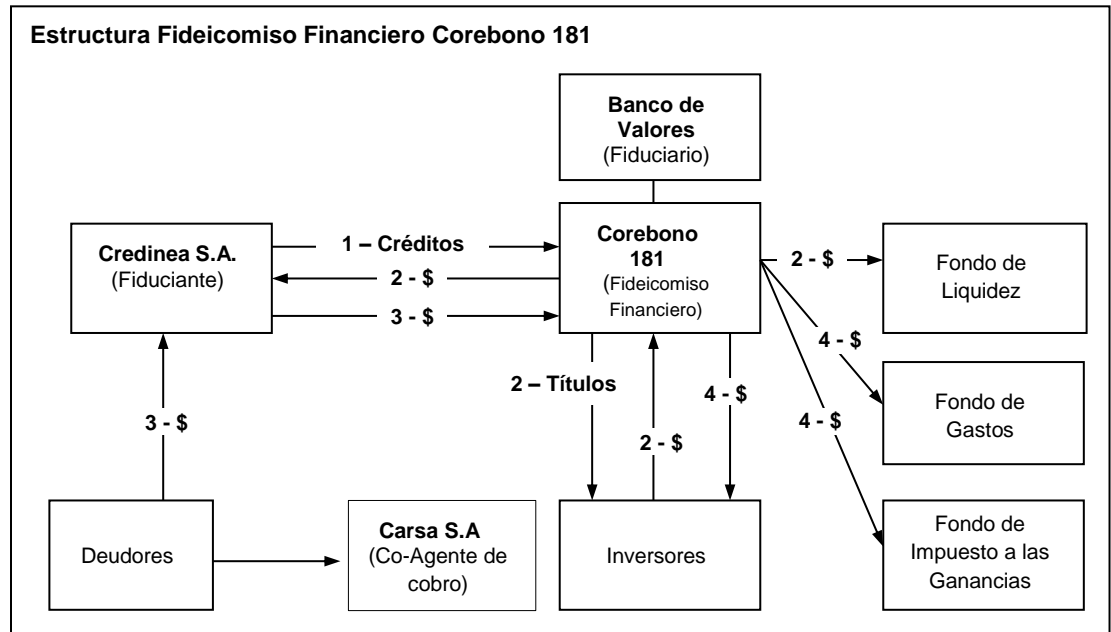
Estructura Fideicomiso Financiero Corebono 181

Banco de Valores
(Fiduciario)

Credinea S.A.
(Fiduciante)

1 – Créditos

2 - $

3 - $

Corebono 181
(Fideicomiso Financiero)

2 - $

Fondo de Liquidez

4 - $

Fondo de Gastos

4 - $

Fondo de Impuesto a las Ganancias

2 – Títulos

2 - $

4 - $

3 - $

Deudores

Carsa S.A
(Co-Agente de cobro)

Inversores